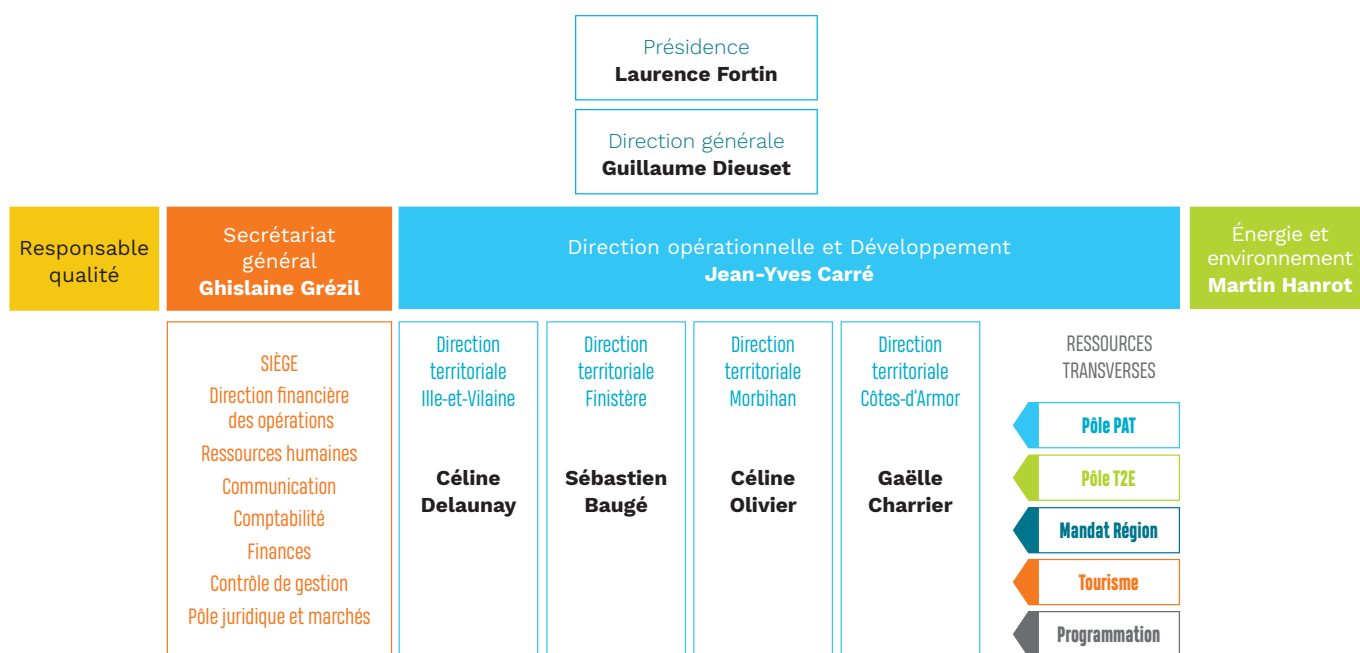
Présidence
Laurence Fortin

Direction générale
Guillaume Dieuset

Responsable qualité

Secrétariat général
Ghislaine Grézil

Direction opérationnelle et Développement
Jean-Yves Carré

Énergie et environnement
Martin Hanrot

SIÈGE
Direction financière des opérations
Ressources humaines
Communication
Comptabilité
Finances
Contrôle de gestion
Pôle juridique et marchés

Direction territoriale Ille-et-Vilaine
Céline Delaunay

Direction territoriale Finistère
Sébastien Baugé

Direction territoriale Morbihan
Céline Olivier

Direction territoriale Côtes-d'Armor
Gaëlle Charrier

RESSOURCES TRANSVERSES
Pôle PAT
Pôle T2E
Mandat Région
Tourisme
Programmation